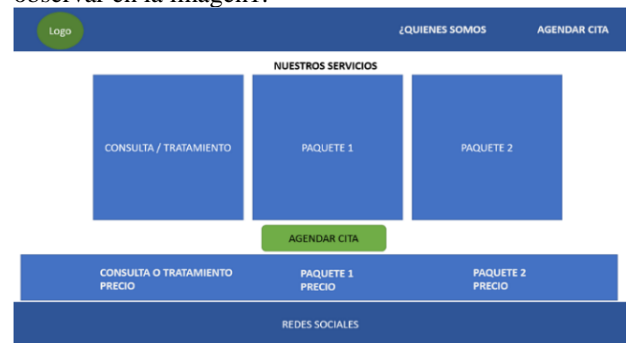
observar en la imagen:

Logo ¿QUIENES SOMOS AGENDAR CITA

NUESTROS SERVICIOS

CONSULTA / TRATAMIENTO

PAQUETE 1

PAQUETE 2

AGENDAR CITA

CONSULTA O TRATAMIENTO
PRECIO

PAQUETE 1
PRECIO

PAQUETE 2
PRECIO

REDES SOCIALES